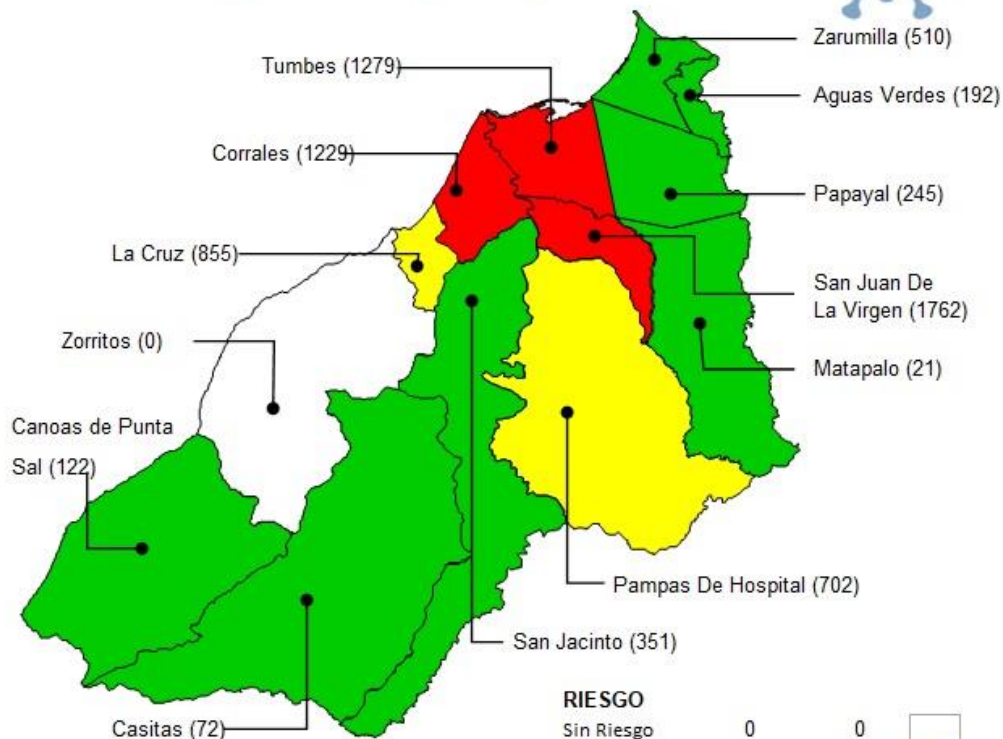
Zarumilla (510)

Tumbes (1279)

Aguas Verdes (192)

Corrales (1229)

Papayal (245)

La Cruz (855)

San Juan De La Virgen (1762)

Zorritos (0)

Matapalo (21)

Canoas de Punta Sal (122)

Pampas De Hospital (702)

San Jacinto (351)

RIESGO

| Sin Riesgo | 0 | 0 |
|---|---|---|

Casitas (72)